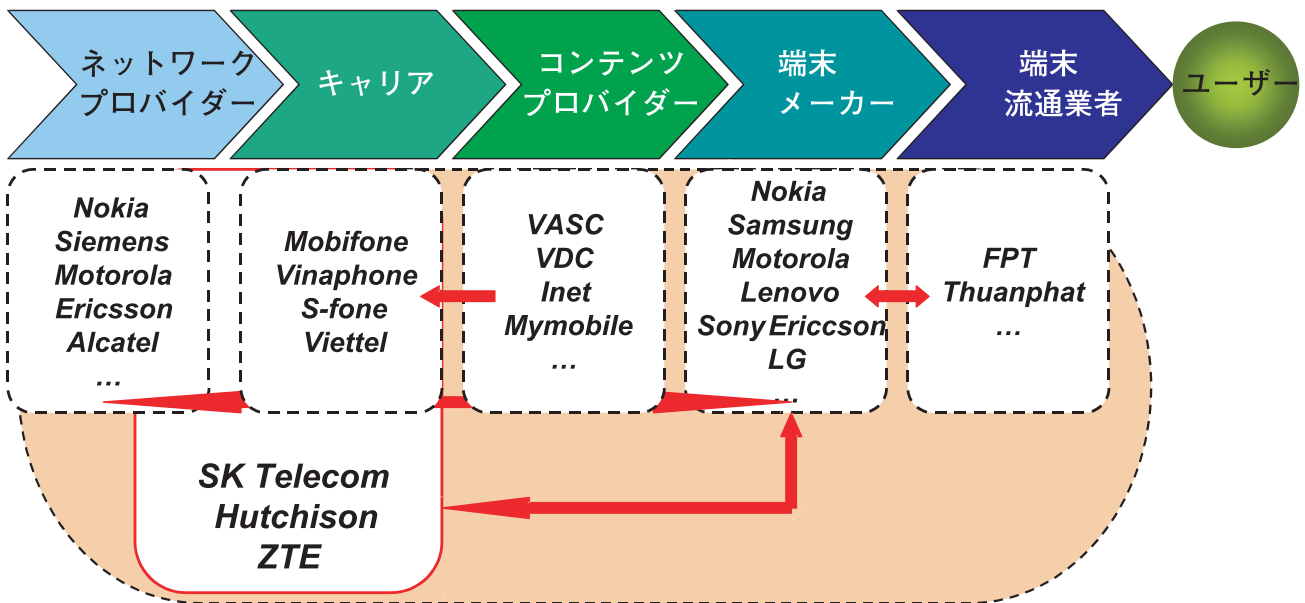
ネットワークプロバイダー

キャリア

コンテンツプロバイダー

端末メーカー

端末流通業者

ユーザー

Nokia
Siemens
Motorola
Ericsson
Alcatel
…

Mobifone
Vinaphone
S-fone
Viettel

VASC
VDC
Inet
Mymobile
…

Nokia
Samsung
Motorola
Lenovo
Sony Ericcson
LG
…

FPT
Thuanphat
…

SK Telecom
Hutchison
ZTE